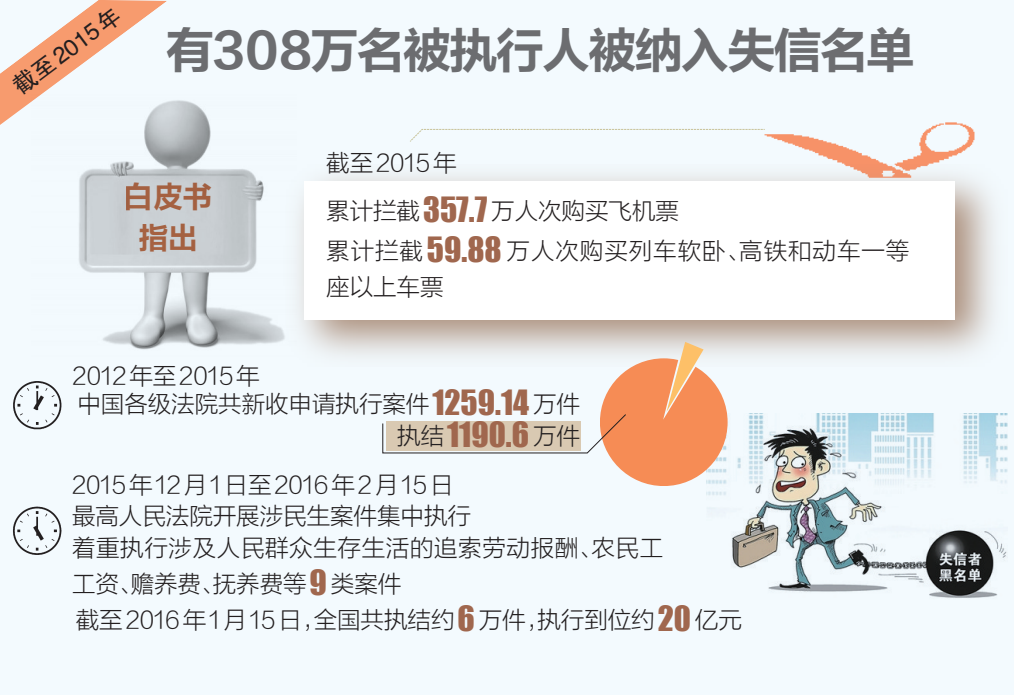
截至2015年

有308万名被执行人被纳入失信名单

白皮书指出

截至2015年

累计拦截357.7万人次购买飞机票

累计拦截59.88万人次购买列车软卧、高铁和动车一等座以上车票

2012年至2015年

中国各级法院共新收申请执行案件1259.14万件

执结1190.6万件

2015年12月1日至2016年2月15日

最高人民法院开展涉民生案件集中执行

着重执行涉及人民群众生存生活的追索劳动报酬、农民工工资、赡养费、抚养费等9类案件

截至2016年1月15日，全国共执结约6万件，执行到位约20亿元

失信者黑名单